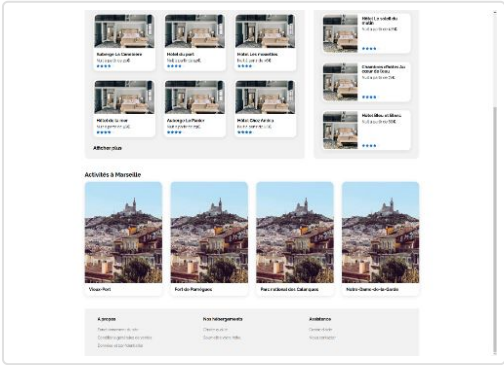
Auberge La Canebière

Hotel du port

Hôtel Les mouettes

Hôtel de la mer

Auberge Le Panier

Hôtel Deux Arches

Afficher plus

Hôtel Le soleil du midi

Chambres d'hôtes Au cœur du Vieux

Hôtel Bleu et Blanc

Activités à Marseille

Vieux Port

Fort de Ramigues

Parc national des Calanques

Notre-Dame-de-la-Garde

A propos

Nos hébergements

Assistance